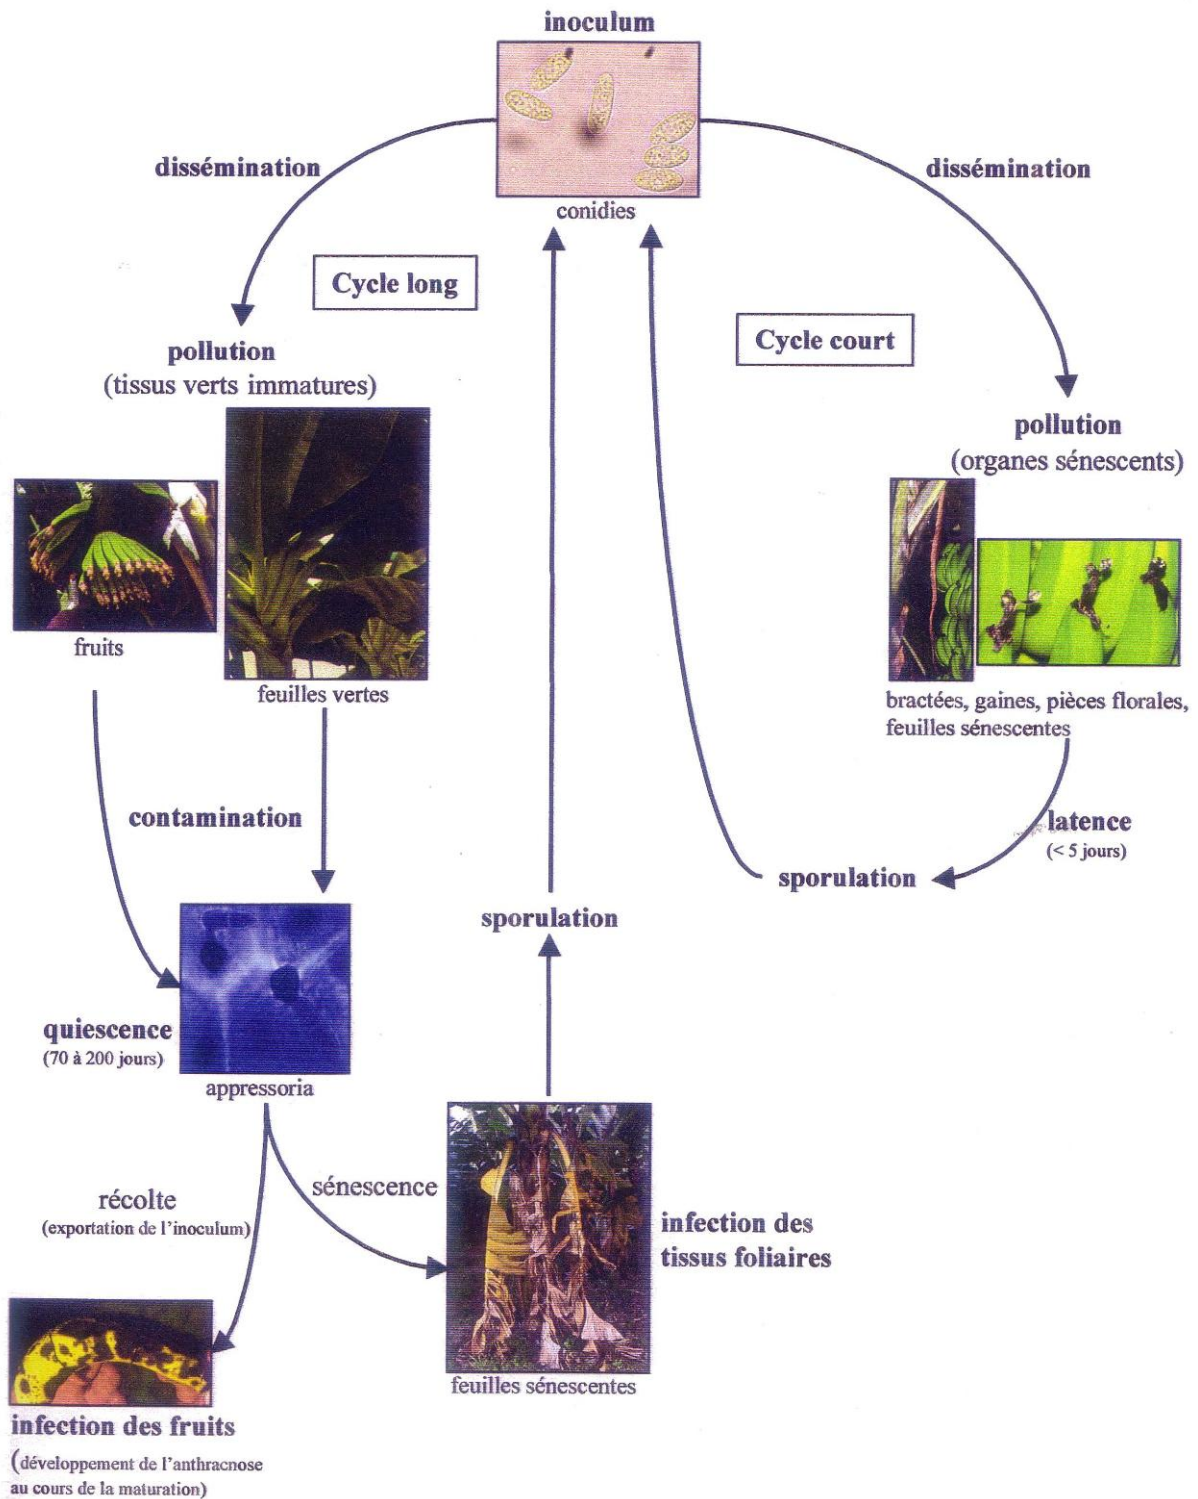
inoculum

conidies

dissémination

dissémination

Cycle long

Cycle court

pollution
(tissus verts immatures)

pollution
(organes sénescents)

fruits

feuilles vertes

bractées, gaines, pièces florales, feuilles sénescentes

contamination

latence
(< 5 jours)

sporulation

sporulation

quiescence
(70 à 200 jours)

appressoria

récolte
(exportation de l'inoculum)

sénescence

infection des tissus foliaires

feuilles sénescentes

infection des fruits
(développement de l'anthracnose au cours de la maturation)